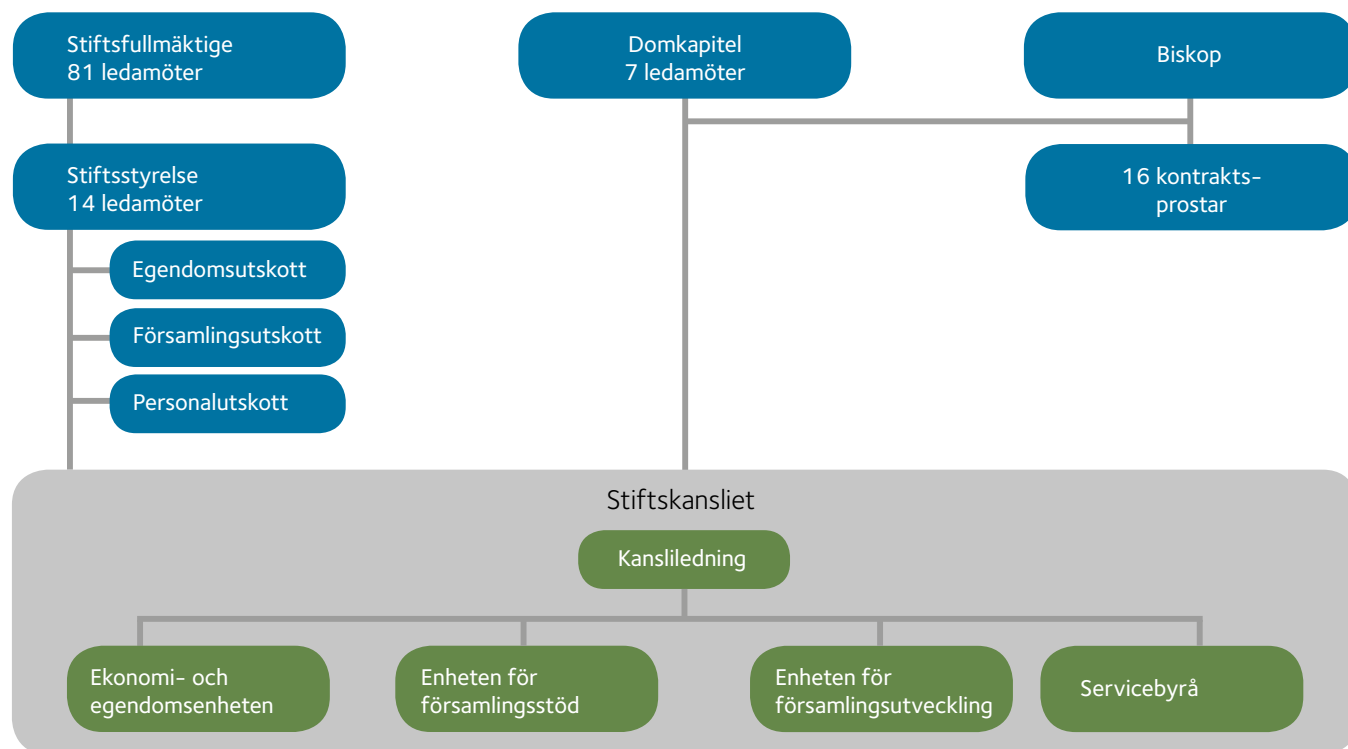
Stiftsfullmäktige
81 ledamöter

Domkapitel
7 ledamöter

Biskop

Stiftsstyrelse
14 ledamöter

16 kontraktsprostar

Egendomsutskott

Församlingsutskott

Personalutskott

Stiftskansliet

Kansliledning

Ekonomi- och egendomsenheten

Enheten för församlingsstöd

Enheten för församlingsutveckling

Servicebyrå